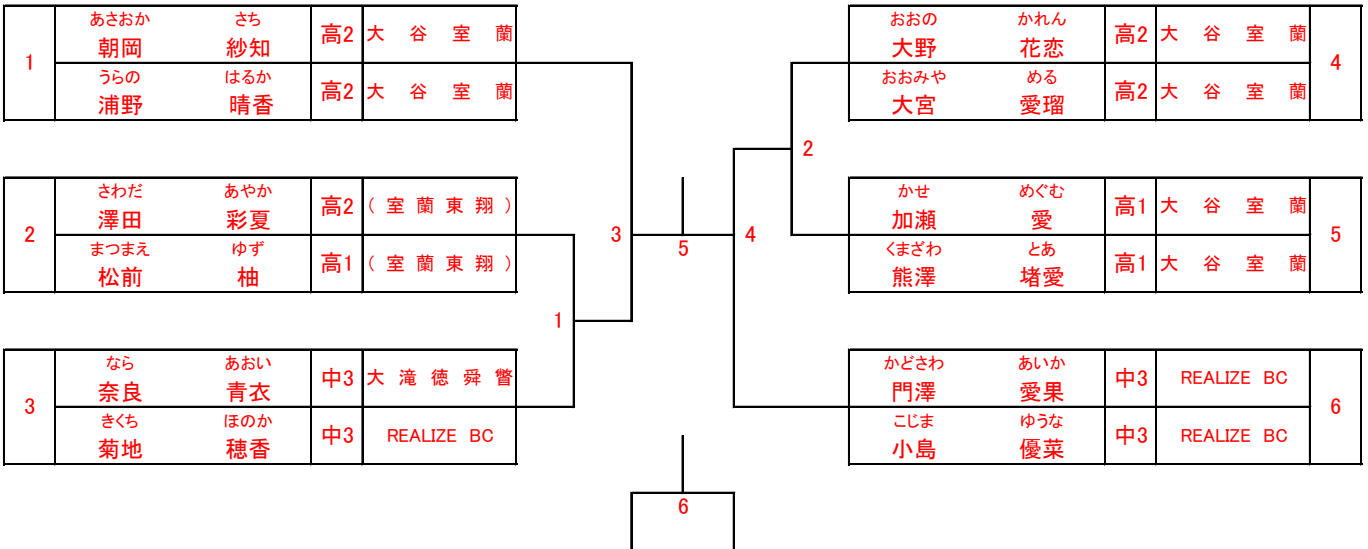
| | | | | |
|---|---|---|---|---|
| 1 | あさおか 朝岡 | さち 紗知 | 高2 | 大　谷　室　蘭 |
| | うらの 浦野 | はるか 晴香 | 高2 | 大　谷　室　蘭 |
| 2 | さわだ 澤田 | あやか 彩夏 | 高2 | （室蘭東翔） |
| | まつまえ 松前 | ゆず 柚 | 高1 | （室蘭東翔） |
| 3 | なら 奈良 | あおい 青衣 | 中3 | 大滝徳舜瞥 |
| | きくち 菊地 | ほのか 穂香 | 中3 | REALIZE BC |

| | | | | |
|---|---|---|---|---|
| おおの 大野 | かれん 花恋 | 高2 | 大　谷　室　蘭 | 4 |
| おおみや 大宮 | める 愛瑠 | 高2 | 大　谷　室　蘭 | |
| かせ 加瀬 | めぐむ 愛 | 高1 | 大　谷　室　蘭 | 5 |
| くまざわ 熊澤 | とあ 堵愛 | 高1 | 大　谷　室　蘭 | |
| かどさわ 門澤 | あいか 愛果 | 中3 | REALIZE BC | 6 |
| こじま 小島 | ゆうな 優菜 | 中3 | REALIZE BC | |

1
3
5
4
2
6